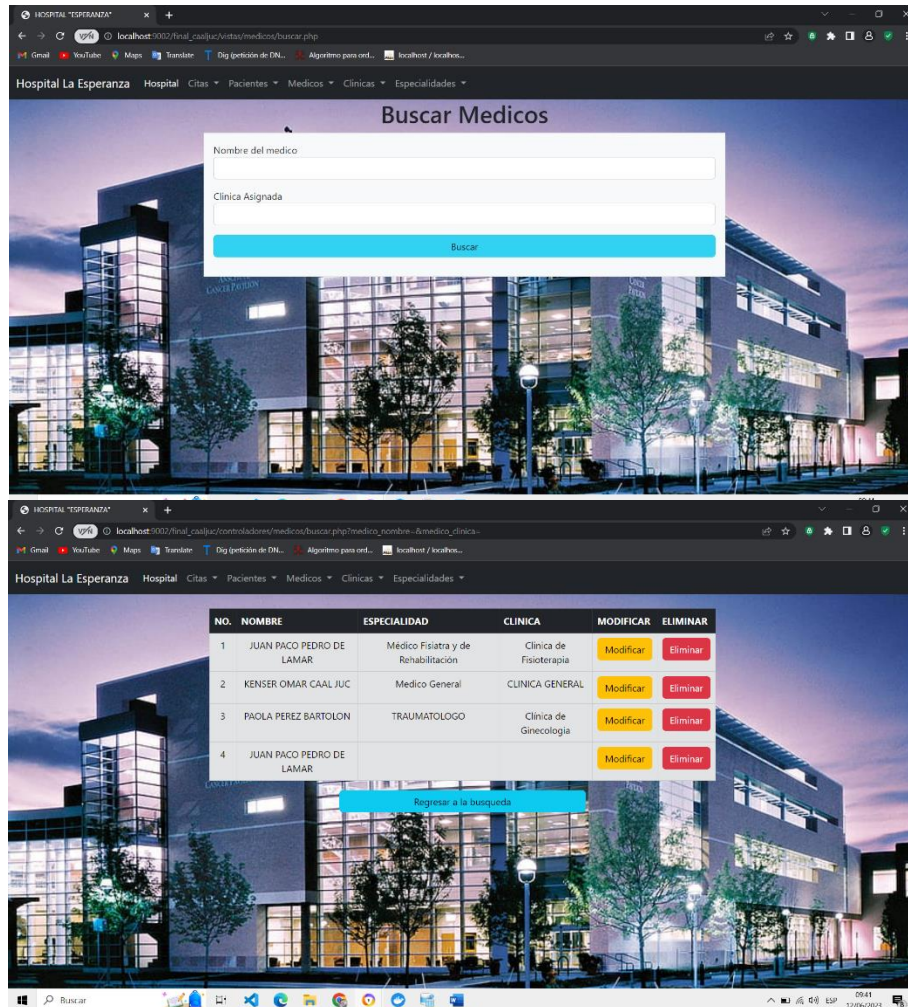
HOSPITAL "ESPERANZA"

localhost:9002/final_caaljuc/vistas/medicos/buscar.php

Gmail YouTube Maps Translate Dig (petición de DN... Algoritmo para ord... localhost / localhos...

Hospital La Esperanza Hospital Citas Pacientes Medicos Clinicas Especialidades

Buscar Medicos

Nombre del medico

Clinica Asignada

Buscar

HOSPITAL "ESPERANZA"

localhost:9002/final_caaljuc/controladores/medicos/buscar.php?medico_nombre=&medico_clinica=

Gmail YouTube Maps Translate Dig (petición de DN... Algoritmo para ord... localhost / localhos...

Hospital La Esperanza Hospital Citas Pacientes Medicos Clinicas Especialidades

| NO. | NOMBRE | ESPECIALIDAD | CLINICA | MODIFICAR | ELIMINAR |
|---|---|---|---|---|---|
| 1 | JUAN PACO PEDRO DE LAMAR | Medico Fisiatra y de Rehabilitación | Clinica de Fisioterapia | Modificar | Eliminar |
| 2 | KENSER OMAR CAAL JUC | Medico General | CLINICA GENERAL | Modificar | Eliminar |
| 3 | PAOLA PEREZ BARTOLON | TRAUMATOLOGO | Clinica de Ginecologia | Modificar | Eliminar |
| 4 | JUAN PACO PEDRO DE LAMAR | | | Modificar | Eliminar |

Regresar a la busqueda

Buscar

ESP 09:41 12/06/2023